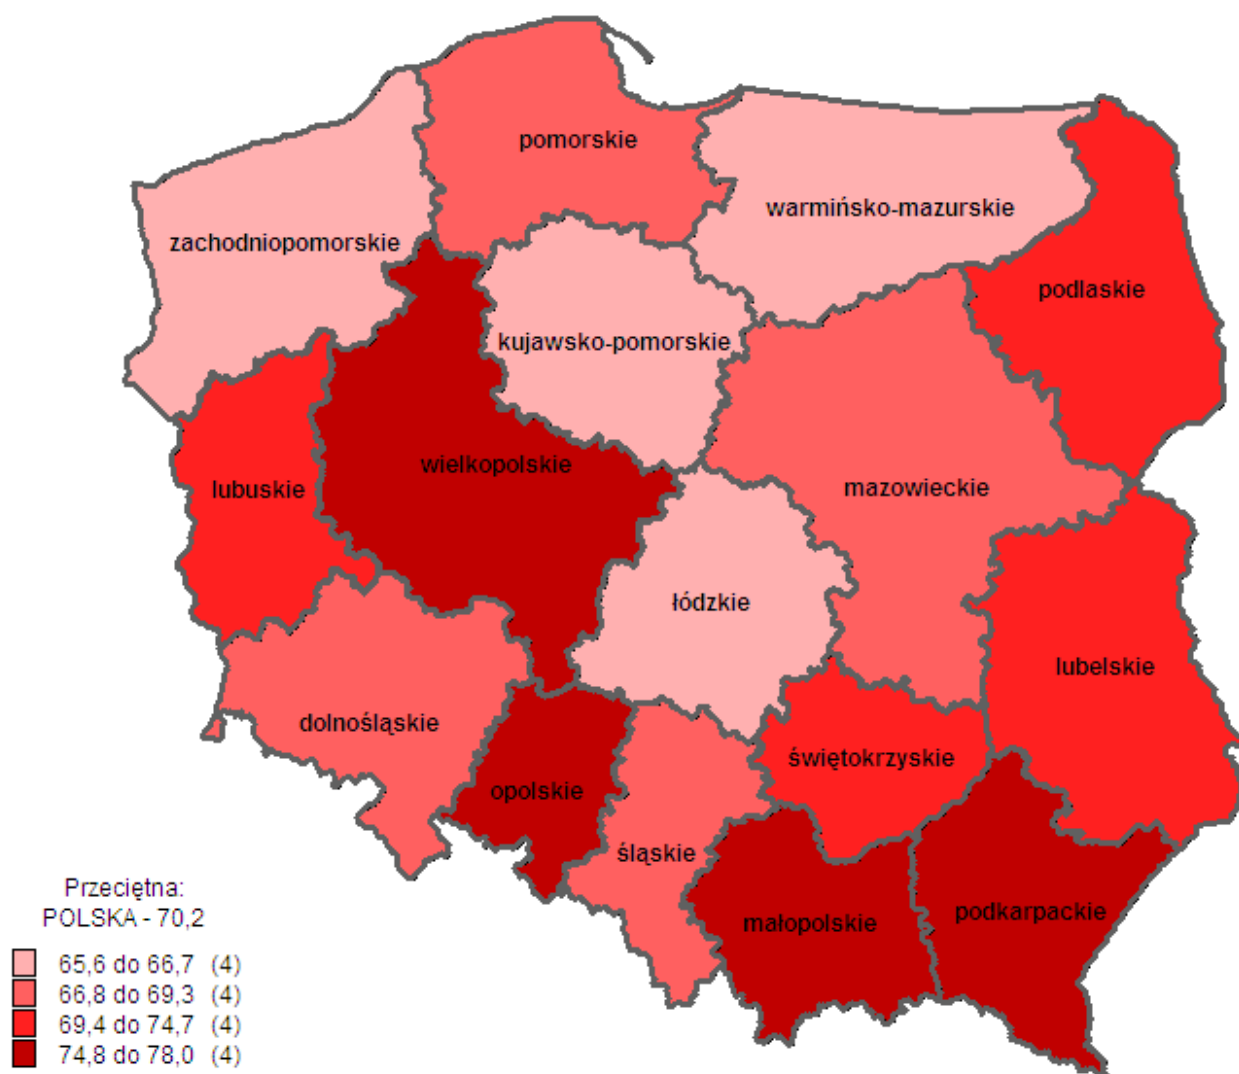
pomorskie

warmińsko-mazurskie

zachodniopomorskie

podlaskie

kujawsko-pomorskie

wielkopolskie

lubuskie

mazowieckie

łódzkie

lubelskie

dolnośląskie

świętokrzyskie

opolskie

śląskie

małopolskie

podkarpackie

Przeciętna:
POLSKA - 70,2

65,6 do 66,7 (4)
66,8 do 69,3 (4)
69,4 do 74,7 (4)
74,8 do 78,0 (4)